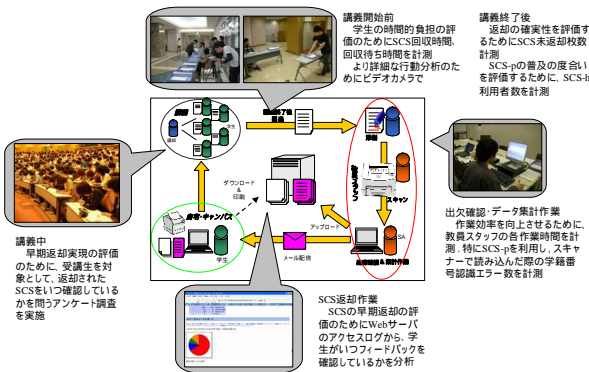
講義開始前
学生の時間的負担の評価のためにSCS回収時間、回収待ち時間を計測
より詳細な行動分析のためにビデオカメラで

講義終了後
返却の確実性を評価するためにSCS未返却枚数を計測
SCS-pの普及の度合いを評価するために、SCS-h利用者数を計測

講義中
早期返却実現の評価のために、受講生を対象として、返却されたSCSをいつ確認しているかを問うアンケート調査を実施

出欠確認・データ集計作業
作業効率を向上させるために、教員スタッフの各作業時間を計測．特にSCS-pを利用し，スキャナーで読み込んだ際の学籍番号認識エラー数を計測

SCS返却作業
SCSの早期返却の評価のためにWebサーバのアクセスログから、学生がいつフィードバックを確認しているかを分析

講義
講義終了後回収
学生
事務
スタッフ
スキャン
出欠確認＆集計作業
SA
自宅・キャンパス
学生
ダウンロード＆印刷
アップロード
メール配信